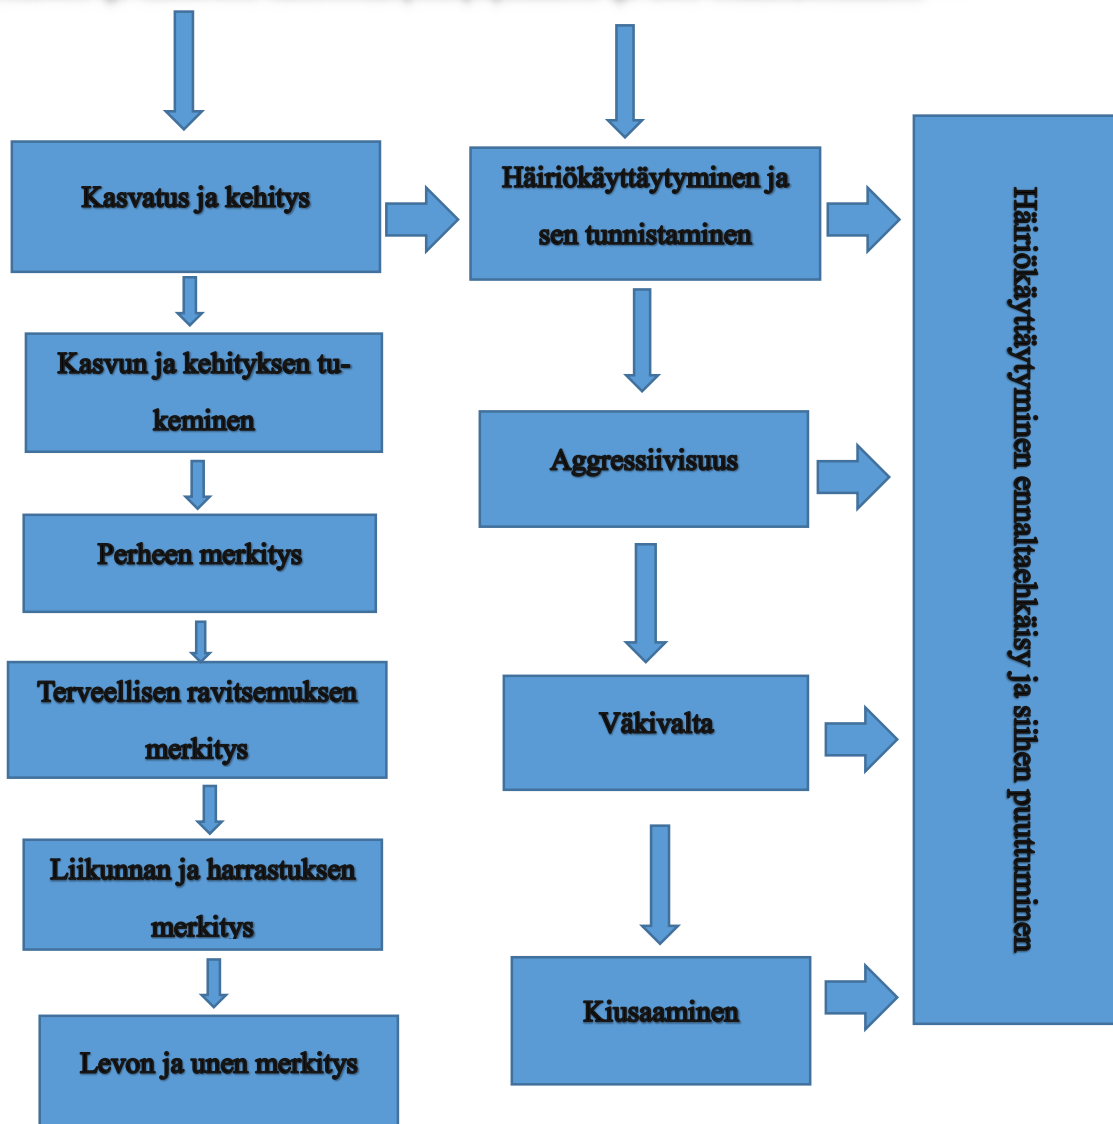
Kasvatus ja kehitys

Kasvun ja kehityksen tukeminen

Perheen merkitys

Terveellisen ravitsemuksen merkitys

Liikunnan ja harrastuksen merkitys

Levon ja unen merkitys

Häiriökäyttäytyminen ja sen tunnistaminen

Aggressiivisuus

Väkivalta

Kiusaaminen

Häiriökäyttäytyminen ennaltaehkäisy ja siihen puuttuminen